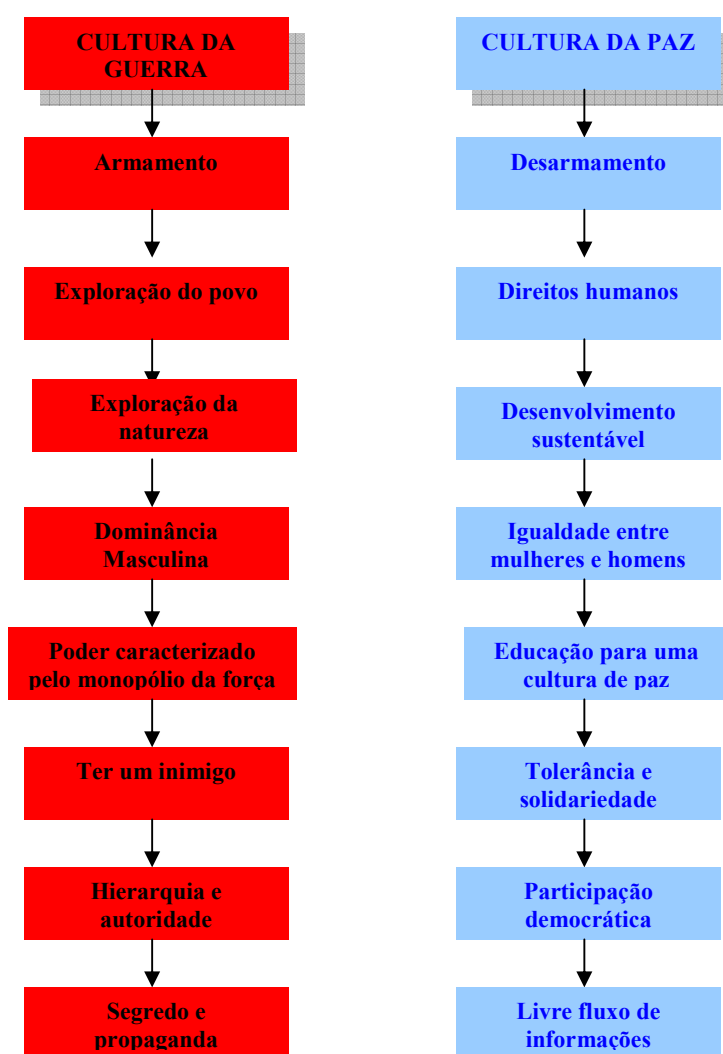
CULTURA DA GUERRA

Armamento

Exploração do povo

Exploração da natureza

Dominância Masculina

Poder caracterizado pelo monopólio da força

Ter um inimigo

Hierarquia e autoridade

Segredo e propaganda

CULTURA DA PAZ

Desarmamento

Direitos humanos

Desenvolvimento sustentável

Igualdade entre mulheres e homens

Educação para uma cultura de paz

Tolerância e solidariedade

Participação democrática

Livre fluxo de informações